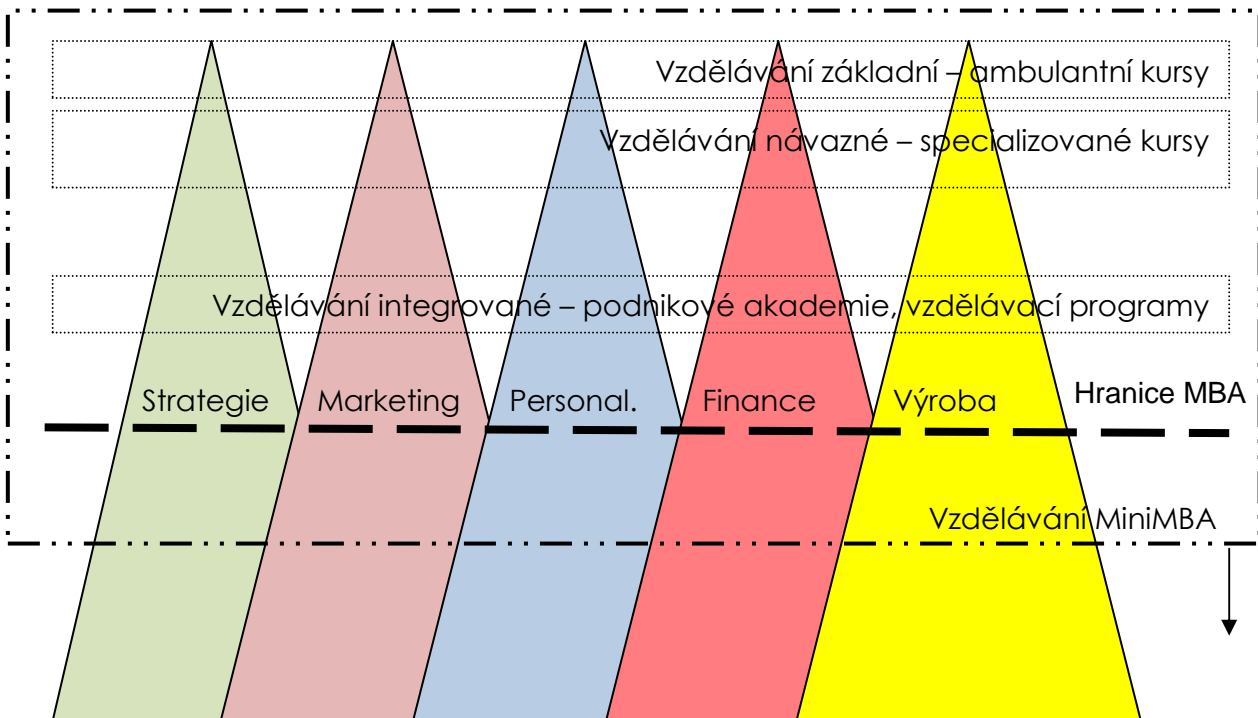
Vzdělávání základní – ambulantní kursy

Vzdělávání návazné – specializované kursy

Vzdělávání integrované – podnikové akademie, vzdělávací programy

Strategie

Marketing

Personal.

Finance

Výroba

Hranice MBA

Vzdělávání MiniMBA